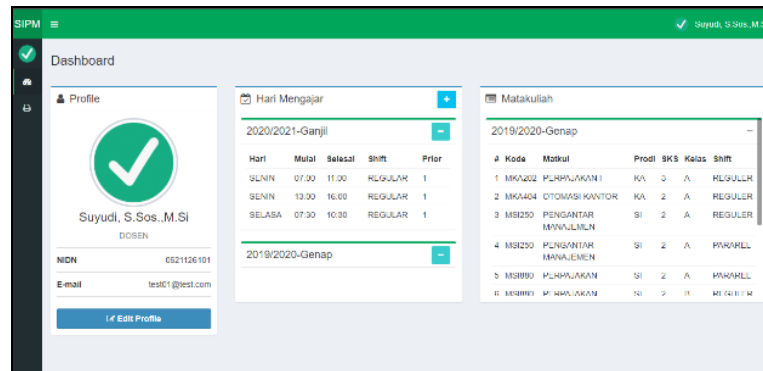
SIPM ≡

Suyudi, S.Sos.,M.Si

Dashboard

Profile

Suyudi, S.Sos.,M.Si

DOSEN

NIDN 0521126101

E-mail test01@test.com

Edit Profile

Hari Mengajar

+

2020/2021-Ganjil

−

| Hari | Mulai | Selesai | Shift | Prior |
|---|---|---|---|---|
| SENIN | 07:30 | 11:00 | REGULAR | 1 |
| SENIN | 13:00 | 16:00 | REGULAR | 1 |
| SELASA | 07:30 | 10:30 | REGULAR | 1 |

2019/2020-Genap

+

Matakuliah

2019/2020-Genap

−

| # | Kode | Matkul | Prodi | SKS | Kelas | Shift |
|---|---|---|---|---|---|---|
| 1 | MKA202 | PERPAJAKAN I | KA | 3 | A | REGULER |
| 2 | MKA404 | OTOMASI KANTOR | KA | 2 | A | REGULER |
| 3 | MSI250 | PENGANTAR MANAJEMEN | SI | 2 | A | REGULER |
| 4 | MSI250 | PENGANTAR MANAJEMEN | SI | 2 | A | PARAREL |
| 5 | MSI880 | PERPAJAKAN | SI | 2 | A | PARAREL |
| 6 | MSI880 | PERPAJAKAN | SI | 2 | B | REGULER |